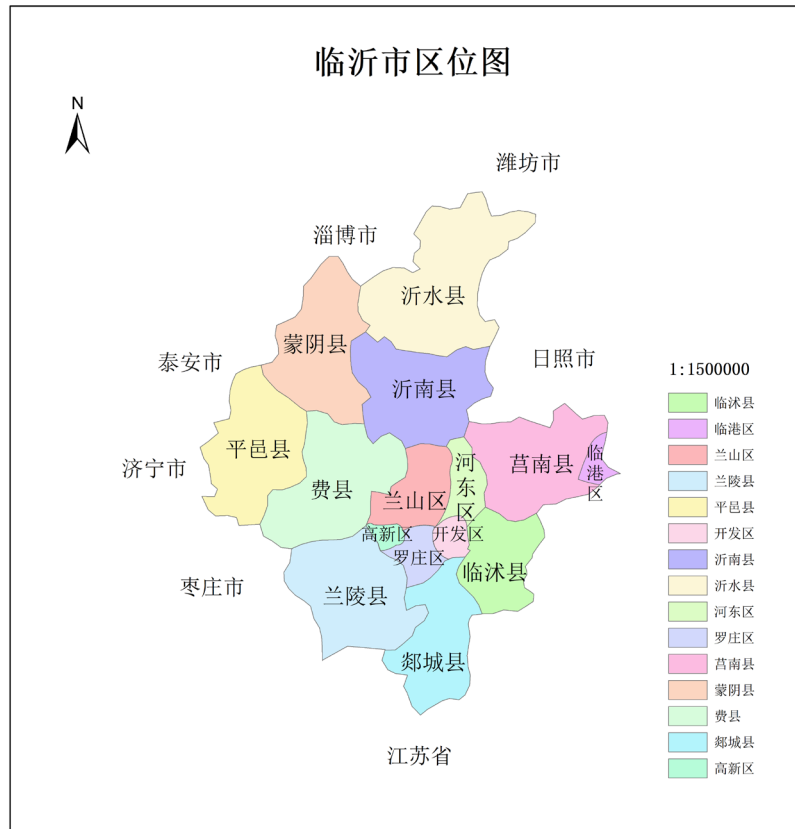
临沂市区位图

N

潍坊市

淄博市

沂水县

蒙阴县

泰安市

日照市

沂南县

平邑县

莒南县

临港区

河东区

济宁市

费县

兰山区

高新区

开发区

罗庄区

临沭县

枣庄市

兰陵县

郯城县

江苏省

1:1500000

临沭县
临港区
兰山区
兰陵县
平邑县
开发区
沂南县
沂水县
河东区
罗庄区
莒南县
蒙阴县
费县
郯城县
高新区